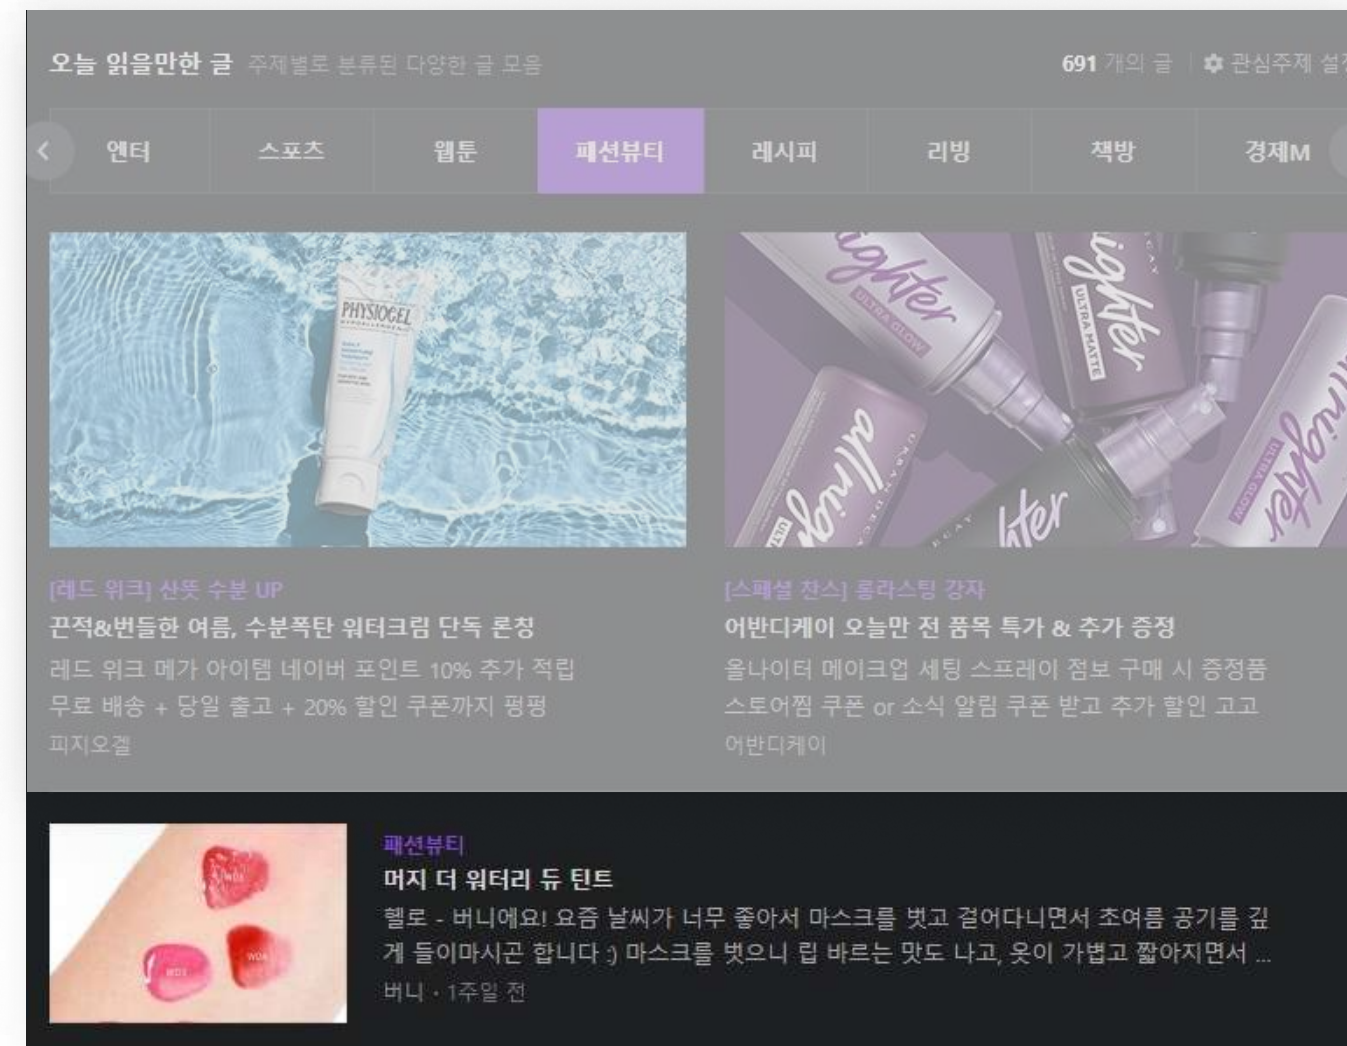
오늘 읽을만한 글 주제별로 분류된 다양한 글 모음

691 개의 글 | 관심주제 설정

엔터 | 스포츠 | 웹툰 | 패션뷰티 | 레시피 | 리빙 | 책방 | 경제M

PHYSIOGEL

lighter ULTRA GLOW

lighter ULTRA MATTE

[레드 위크] 산뜻 수분 UP
끈적&번들한 여름, 수분폭탄 워터크림 단독 론칭
레드 위크 메가 아이템 네이버 포인트 10% 추가 적립
무료 배송 + 당일 출고 + 20% 할인 쿠폰까지 펑펑
피지오겔

[스페셜 찬스] 롱라스팅 강자
어반디케이 오늘만 전 품목 특가 & 추가 증정
올나이터 메이크업 세팅 스프레이 점보 구매 시 증정품
스토어찜 쿠폰 or 소식 알림 쿠폰 받고 추가 할인 고고
어반디케이

패션뷰티
머지 더 워터리 듀 틴트
헬로 - 버니에요! 요즘 날씨가 너무 좋아서 마스크를 벗고 걸어다니면서 초여름 공기를 깊게 들이마시곤 합니다 :) 마스크를 벗으니 립 바르는 맛도 나고, 옷이 가볍고 짧아지면서 ...
버니 · 1주일 전